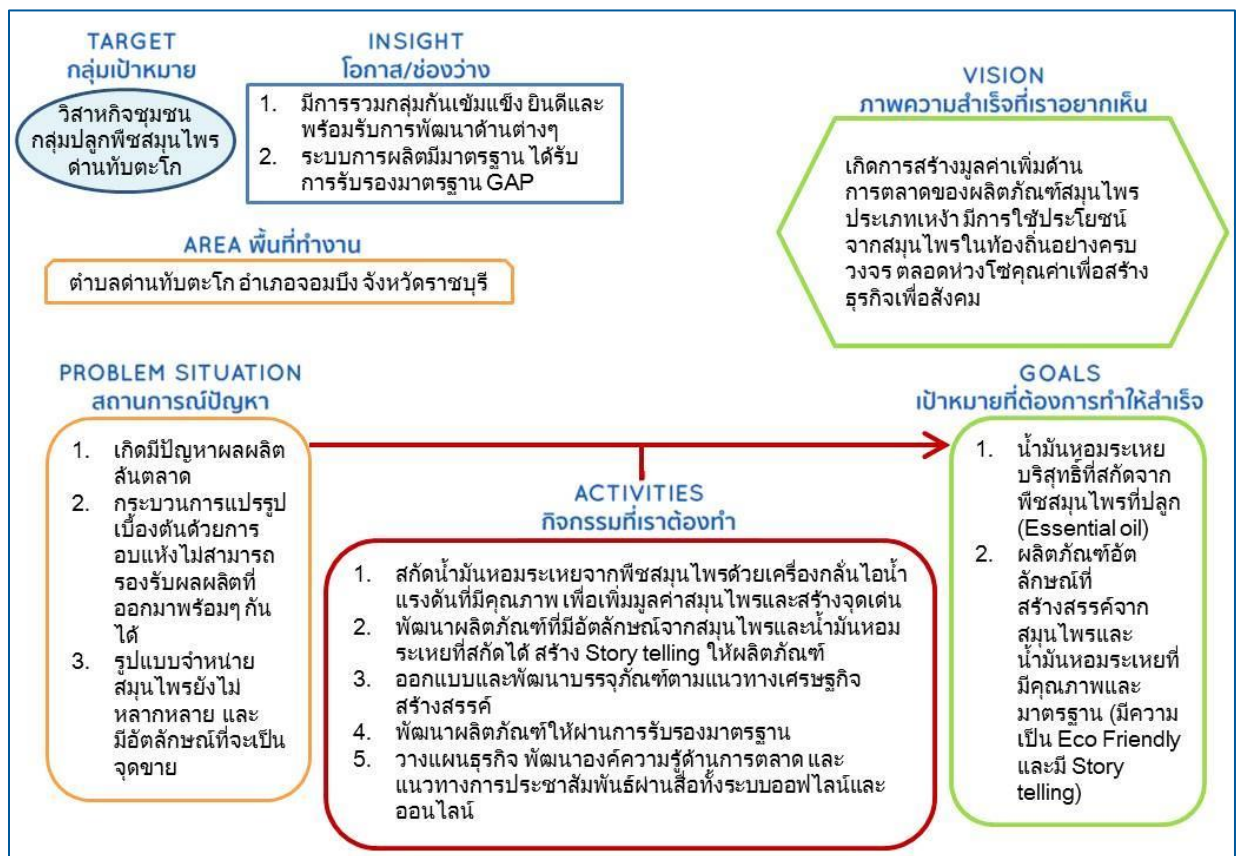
TARGET
กลุ่มเป้าหมาย

วิสาหกิจชุมชน กลุ่มปลูกพืชสมุนไพร ด่านทับตะโก

INSIGHT
โอกาส/ช่องว่าง

1. มีการรวมกลุ่มกันเข้มแข็ง ยินดีและพร้อมรับการพัฒนาด้านต่างๆ
2. ระบบการผลิตมีมาตรฐาน ได้รับการรับรองมาตรฐาน GAP

VISION
ภาพความสำเร็จที่เราอยากเห็น

เกิดการสร้างมูลค่าเพิ่มด้านการตลาดของผลิตภัณฑ์สมุนไพรประเภทเหง้า มีการใช้ประโยชน์จากสมุนไพรในท้องถิ่นอย่างครบวงจร ตลอดห่วงโซ่คุณค่าเพื่อสร้างธุรกิจเพื่อสังคม

AREA พื้นที่ทำงาน

ตำบลด่านทับตะโก อำเภอจอมบึง จังหวัดราชบุรี

PROBLEM SITUATION
สถานการณ์ปัญหา

1. เกิดมีปัญหาผลผลิตล้นตลาด
2. กระบวนการแปรรูปเบื้องต้นด้วยการอบแห้งไม่สามารถรองรับผลผลิตที่ออกมาพร้อมๆ กันได้
3. รูปแบบจำหน่ายสมุนไพรยังไม่หลากหลาย และมีอัตลักษณ์ที่จะเป็นจุดขาย

ACTIVITIES
กิจกรรมที่เราต้องทำ

1. สกัดน้ำมันหอมระเหยจากพืชสมุนไพรด้วยเครื่องกลั่นไอน้ำแรงดันที่มีคุณภาพ เพื่อเพิ่มมูลค่าสมุนไพรและสร้างจุดเด่น
2. พัฒนาผลิตภัณฑ์ที่มีอัตลักษณ์จากสมุนไพรและน้ำมันหอมระเหยที่สกัดได้ สร้าง Story telling ให้ผลิตภัณฑ์
3. ออกแบบและพัฒนาบรรจุภัณฑ์ตามแนวทางเศรษฐกิจสร้างสรรค์
4. พัฒนาผลิตภัณฑ์ให้ผ่านการรับรองมาตรฐาน
5. วางแผนธุรกิจ พัฒนาองค์ความรู้ด้านการตลาด และแนวทางการประชาสัมพันธ์ผ่านสื่อทั้งระบบออฟไลน์และออนไลน์

GOALS
เป้าหมายที่ต้องการทำให้สำเร็จ

1. น้ำมันหอมระเหยบริสุทธิ์ที่สกัดจากพืชสมุนไพรที่ปลูก (Essential oil)
2. ผลิตภัณฑ์อัตลักษณ์ที่สร้างสรรค์จากสมุนไพรและน้ำมันหอมระเหยที่มีคุณภาพและมาตรฐาน (มีความเป็น Eco Friendly และมี Story telling)